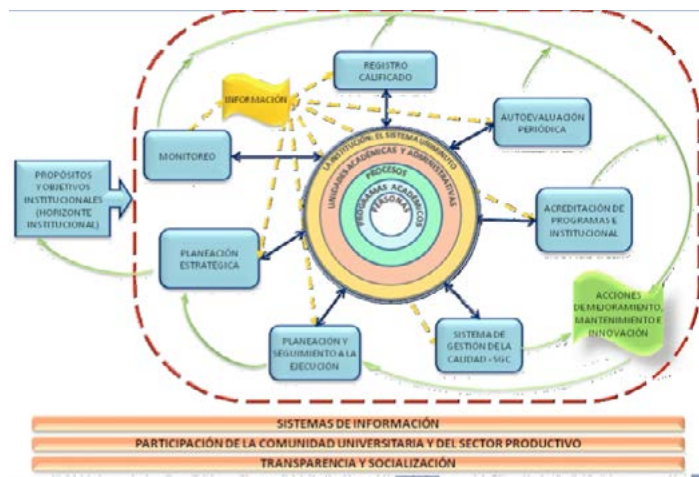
REGISTRO CALIFICADO

INFORMACIÓN

AUTOEVALUACIÓN PERIÓDICA

MONITOREO

PROPÓSITOS Y OBJETIVOS INSTITUCIONALES (HORIZONTE INSTITUCIONAL)

LA INSTITUCIÓN: EL SISTEMA UNIMINUTO

UNIDADES ACADÉMICAS Y ADMINISTRATIVAS

PROCESOS

PROGRAMAS ACADÉMICOS

PERSONAS

ACREDITACIÓN DE PROGRAMAS E INSTITUCIONAL

PLANEACIÓN ESTRATÉGICA

ACCIONES DE MEJORAMIENTO, MANTENIMIENTO E INNOVACIÓN

PLANEACIÓN Y SEGUIMIENTO A LA EJECUCIÓN

SISTEMA DE GESTIÓN DE LA CALIDAD - SGC

SISTEMAS DE INFORMACIÓN

PARTICIPACIÓN DE LA COMUNIDAD UNIVERSITARIA Y DEL SECTOR PRODUCTIVO

TRANSPARENCIA Y SOCIALIZACIÓN